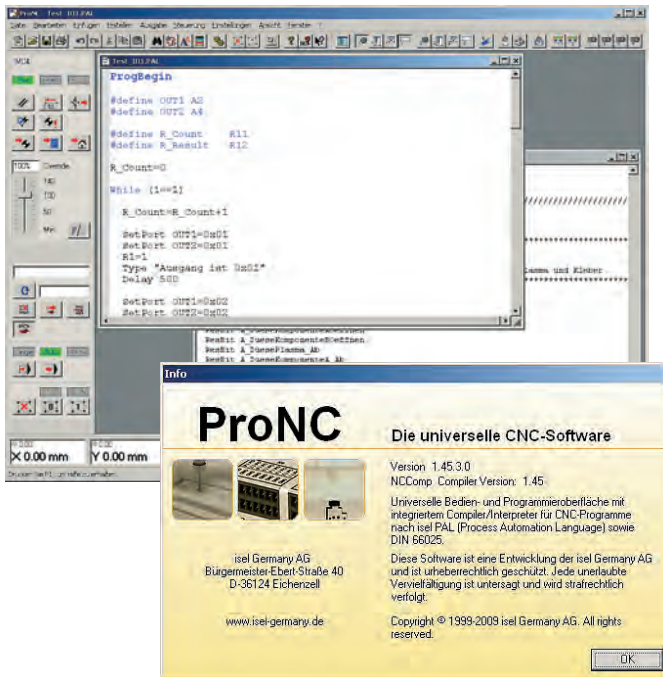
ProNC - Test_101.PAL

Datei Bearbeiten Einfügen Erstellen Ausgabe Steuerung Einstellungen Ansicht Fenster ?

Test_101.PAL

ProgBegin

#define OUT1 A2
#define OUT2 A4

#define R_Count R11
#define R_Result R12

R_Count=0

While (1==1)

R_Count=R_Count+1

SetPort OUT1=0x01
SetPort OUT2=0x01
R1=1
Type "Ausgang ist 0x01"
Delay 500

SetPort OUT1=0x02
SetPort OUT2=0x02

X 0.00 mm
Y 0.00 mm

Info

ProNC

Die universelle CNC-Software

Version 1.45.3.0
NCComp Compiler Version: 1.45

Universelle Bedien- und Programmieroberfläche mit integriertem Compiler/Interpreter für CNC-Programme nach isel PAL (Process Automation Language) sowie DIN 66025.

Diese Software ist eine Entwicklung der isel Germany AG und ist urheberrechtlich geschützt. Jede unerlaubte Vervielfältigung ist untersagt und wird strafrechtlich verfolgt.

Copyright © 1999-2009 isel Germany AG. All rights reserved.

isel Germany AG
Bürgermeister-Ebert-Straße 40
D-36124 Eichenzell

www.isel-germany.de

OK